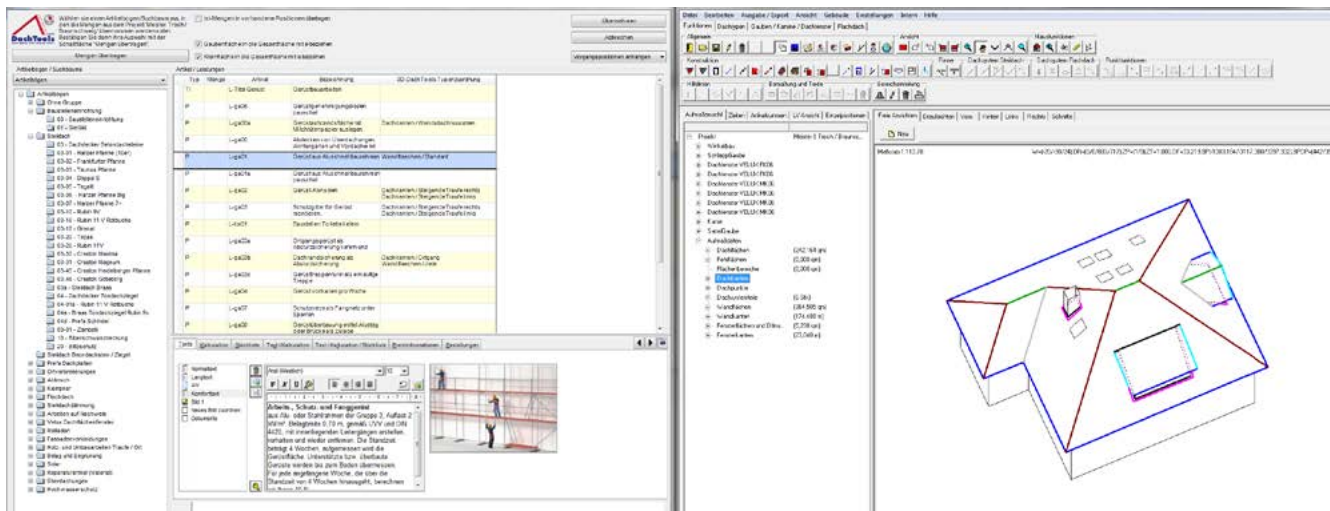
DachTools

Wählen sie einen Artikelbogen/Suchbaum aus, in den Bestellungen aus dem Projekt Meister Trach/Bauernschwaig übernommen werden sollen. Bestätigen Sie Ihre Auswahl mit der Schaltfläche "Mengen übertragen"

Mengen übertragen

Mengen in vorhandene Positionen übertragen

Gaubenflächen in die Dachfläche mit einbeziehen

Übernehmen

Abbrechen

Vorgangspositionen anhängen

Artikelbogen / Suchbaum

Artikelbogen

Artikel / Leistungen

| Typ | Menge | Artikel | Bezeichnung | 3D DachTools Zuweisung |
|---|---|---|---|---|
| Ti | | L-Titel Gerüst | Gerüstbauarbeiten | |
| P | | L-ga06 | Gerüstgerüstringegesteln beschaffen | |
| P | | L-ga06a | Gerüstschrank/Material Mitbeförderung auslegen | Dachkanten/Wandabschlusskanten |
| P | | L-ga06 | Abdecken von Überschreitungen, Arbeitsgerüst und Vordachseite | |
| P | | L-ga09 | Gerüstbau Absturzsicherung | Wandflächen/Standard |
| P | | L-ga09a | Gerüstbau Absturzsicherung beschaffen | |
| P | | L-ga02 | Gerüst-Kanzeln | Dachkanten/Steigende/Traufe rechts |
| P | | L-ga05 | Schutzgitter für Gerüst | Dachkanten/Steigende/Traufe links |
| P | | L-ga01 | Bauteilen Ticket | |
| P | | L-ga03a | Dreigerüst/Dachsicherung | |
| P | | L-ga03b | Dachrandsicherung als Absturzsicherung | Dachkanten/Ortgang Wandflächen/Giebel |
| P | | L-ga03c | Gerüsttreppe mit Treppe | |
| P | | L-ga04 | Gerüst vorhalten pro Woche | |
| P | | L-ga07 | Schutzdachzelt Fanggerüst unter Sparren | |
| P | | L-ga08 | Gerüst Absturzsicherung Dachzelle | |

Texte | Kalkulation | Stückliste | Tagl. Kalkulation | Text | Kalkulation / Stückliste | Bestellinformationen | Bestellungen

Normaltext
Langtext
Kurz
Komforttext
Bild 1
Neues Bild zuordnen
Dokumente

Arial (Western) | 10

Arbeits-, Schutz- und Fanggerüst
aus Rö- oder Stahlrahmen der Gruppe 3, Auflast 2 kN/m². Belagbreite 0,70 m, gemäß UVV und DIN 4420, mit erforderlichen Leitergängen erstellen, vorhalten und wieder entfernen. Die Standzeit beträgt 4 Wochen, aufgemessen wird die Gerüstfläche. Unterstützte bzw. überbaute Gerüste werden bis zum Boden übermessen. Für jede angefangene Woche, die über die Standzeit von 4 Wochen hinausgeht, berechnen

Artikelbogen
Erste Gruppe
Baustelleneinrichtung
03 - Baustelleneinrichtung
01 - Gerüst
Steildach
03 - Dachdecker Selecta
03-01 - Heidelberger Pfanne (Alt)
03-02 - Frankfurter Pfanne
03-03 - Taunus Pfanne
03-04 - Doppel S
03-05 - Tegalit
03-06 - Harzer Pfanne Big
03-07 - Harzer Pfanne 7+
03-10 - Rubin 9V
03-11 - Rubin 11 V Ritbiberk
03-13 - Granat
03-15 - Topas
03-20 - Rubin 15V
03-30 - Creaton Mosina
03-31 - Creaton Magnum
03-40 - Creaton Heidelberger Pfanne
03-44 - Creaton Göttingen
03a - Steildach Braas
04 - Dachdecker Tondachziegel
04-01a - Rubin 11 V Ritbiberk
04a - Braas Tondachziegel Rubin 9v
04d - Prefa Schindel
05-01 - Zambelli
15 - Rinnenschneefang
20 - Blitzschutz
Steildach Bauindachzeit / Ziegel
Prefa Dachplatten
Dämmarbeiten
Abdeck
Klempner
Flachdach
Steildachdämmung
Arbeiten auf Nachweis
Velux Dachflächenfenster
Holzbau
Fassadenverkleidungen
Holz- und Unterspanntesten Traufe / Ort
Bitumen und Ergänzung
Solar
Reparaturmaterial
Standleitungen
Fenster

Datei Bearbeiten Ausgabe / Export Ansicht Gebäude Einstellungen Intern Hilfe

Funktionen | Dachgauben | Gauben / Kanten / Dachfenster | Flachdach

Allgemein | Ansicht | Hauptfunktionen

Konstruktion | Fenster | Dachgauben Steildach | Dachgauben Flachdach | Flachdachtools

Hilfslinien | Bemaßung und Texte | Bereichsmessung

Aufmaßansicht | Zeilen | Aufmaßnummern | LV Ansicht | Einzelpositionen

Projekt | Meister Trach / Bauerns...
Winkelbau
Schleppdaube
Dachfenster VELUX FK06
Dachfenster VELUX FK06
Dachfenster VELUX MK06
Dachfenster VELUX MK06
Dachfenster VELUX MK06
Dachfenster VELUX MK06
Kante
Satteldaube
Aufmaßlisten
Dachflächen (242,168 qm)
Fehlflächen (0,000 qm)
Flächenbereiche (0,000 qm)
Dachkanten
Dachpunkte
Dachausstiege (0,5lfd)
Wandflächen (384,555 qm)
Wandkanten (174,480 m)
Fensterflächen und Dtlns. (5,739 qm)
Fensterkanten (23,040 m)

Freie Ansichten | Draufsichten | Vorn | Hinten | Links | Rechts | Schnitte

Neu

Maßstab 1:113,78